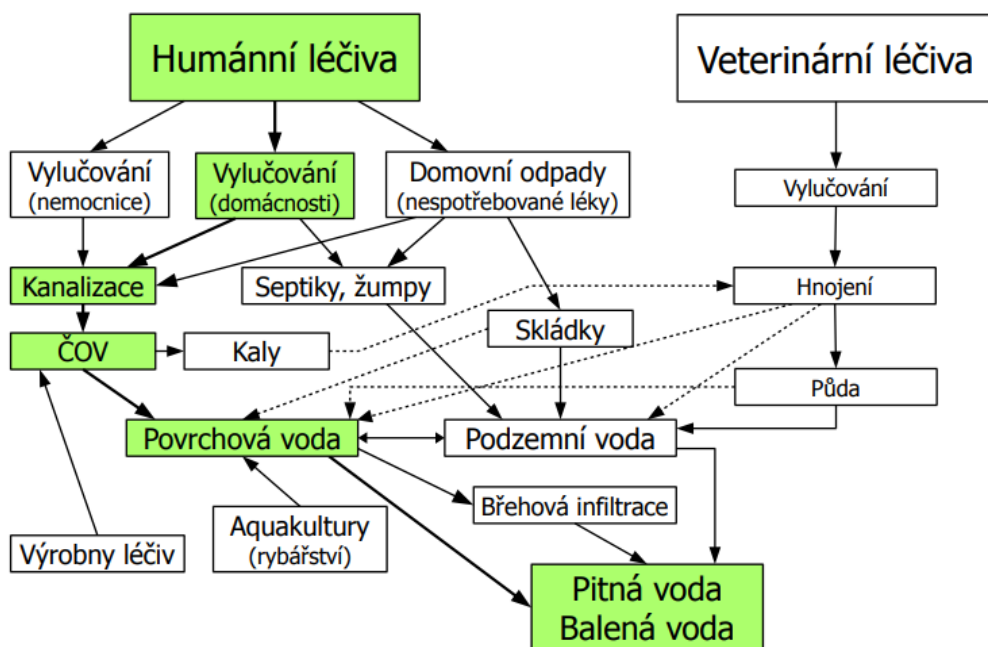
Humánní léčiva

Veterinární léčiva

Vylučování
(nemocnice)

Vylučování
(domácnosti)

Domovní odpady
(nespotřebované léky)

Vylučování

Kanalizace

Septiky, žumpy

Hnojení

Skládky

ČOV

Kaly

Půda

Povrchová voda

Podzemní voda

Břehová infiltrace

Aquakultury
(rybářství)

Výrobny léčiv

Pitná voda
Balená voda